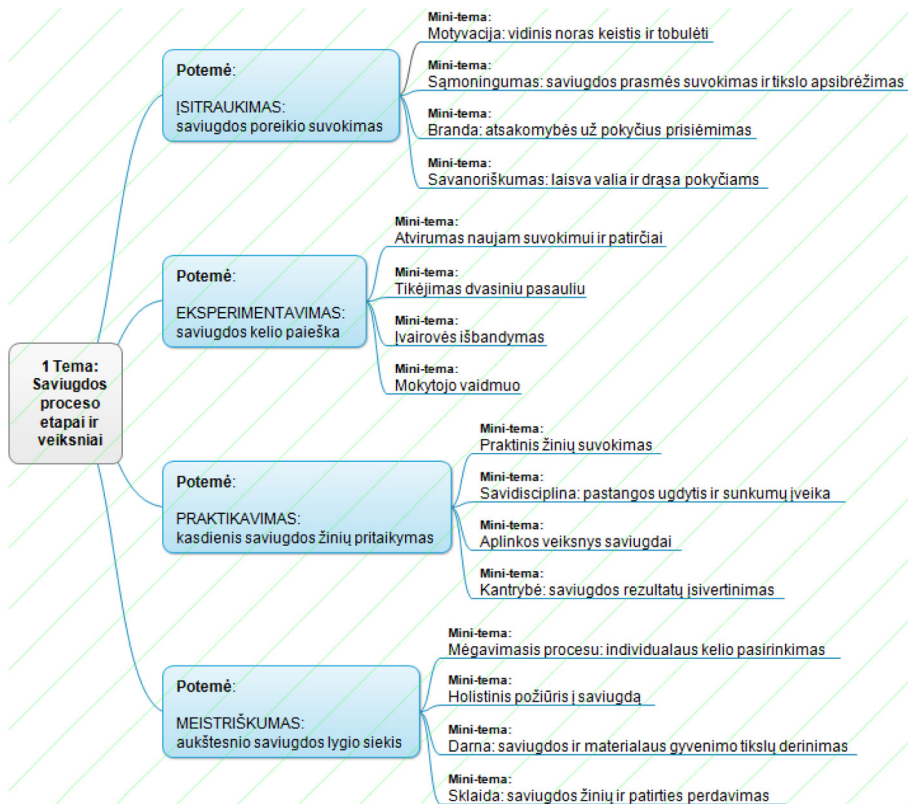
1 Tema: Saviugdos proceso etapai ir veiksniai

Potemė:

ĮSITRAUKIMAS: saviugdos poreikio suvokimas

Mini-tema:
Motyvacija: vidinis noras keistis ir tobulėti

Mini-tema:
Sąmoningumas: saviugdos prasmės suvokimas ir tikslo apsibrėžimas

Mini-tema:
Branda: atsakomybės už pokyčius prisiėmimas

Mini-tema:
Savanoriškumas: laisva valia ir drąsa pokyčiams

Potemė:

EKSPERIMENTAVIMAS: saviugdos kelio paieška

Mini-tema:
Atvirumas naujam suvokimui ir patirčiai

Mini-tema:
Tikėjimas dvasiniu pasauliu

Mini-tema:
Įvairovės išbandymas

Mini-tema:
Mokytojo vaidmuo

Potemė:

PRAKTIKAVIMAS: kasdienis saviugdos žinių pritaikymas

Mini-tema:
Praktinis žinių suvokimas

Mini-tema:
Savidisciplina: pastangos ugdytis ir sunkumų įveika

Mini-tema:
Aplinkos veiksnys saviugdai

Mini-tema:
Kantrybė: saviugdos rezultatų įsivertinimas

Potemė:

MEISTRIŠKUMAS: aukštesnio saviugdos lygio siekis

Mini-tema:
Mėgavimasis procesu: individualaus kelio pasirinkimas

Mini-tema:
Holistinis požiūris į saviugdą

Mini-tema:
Darna: saviugdos ir materialaus gyvenimo tikslų derinimas

Mini-tema:
Sklaida: saviugdos žinių ir patirties perdavimas